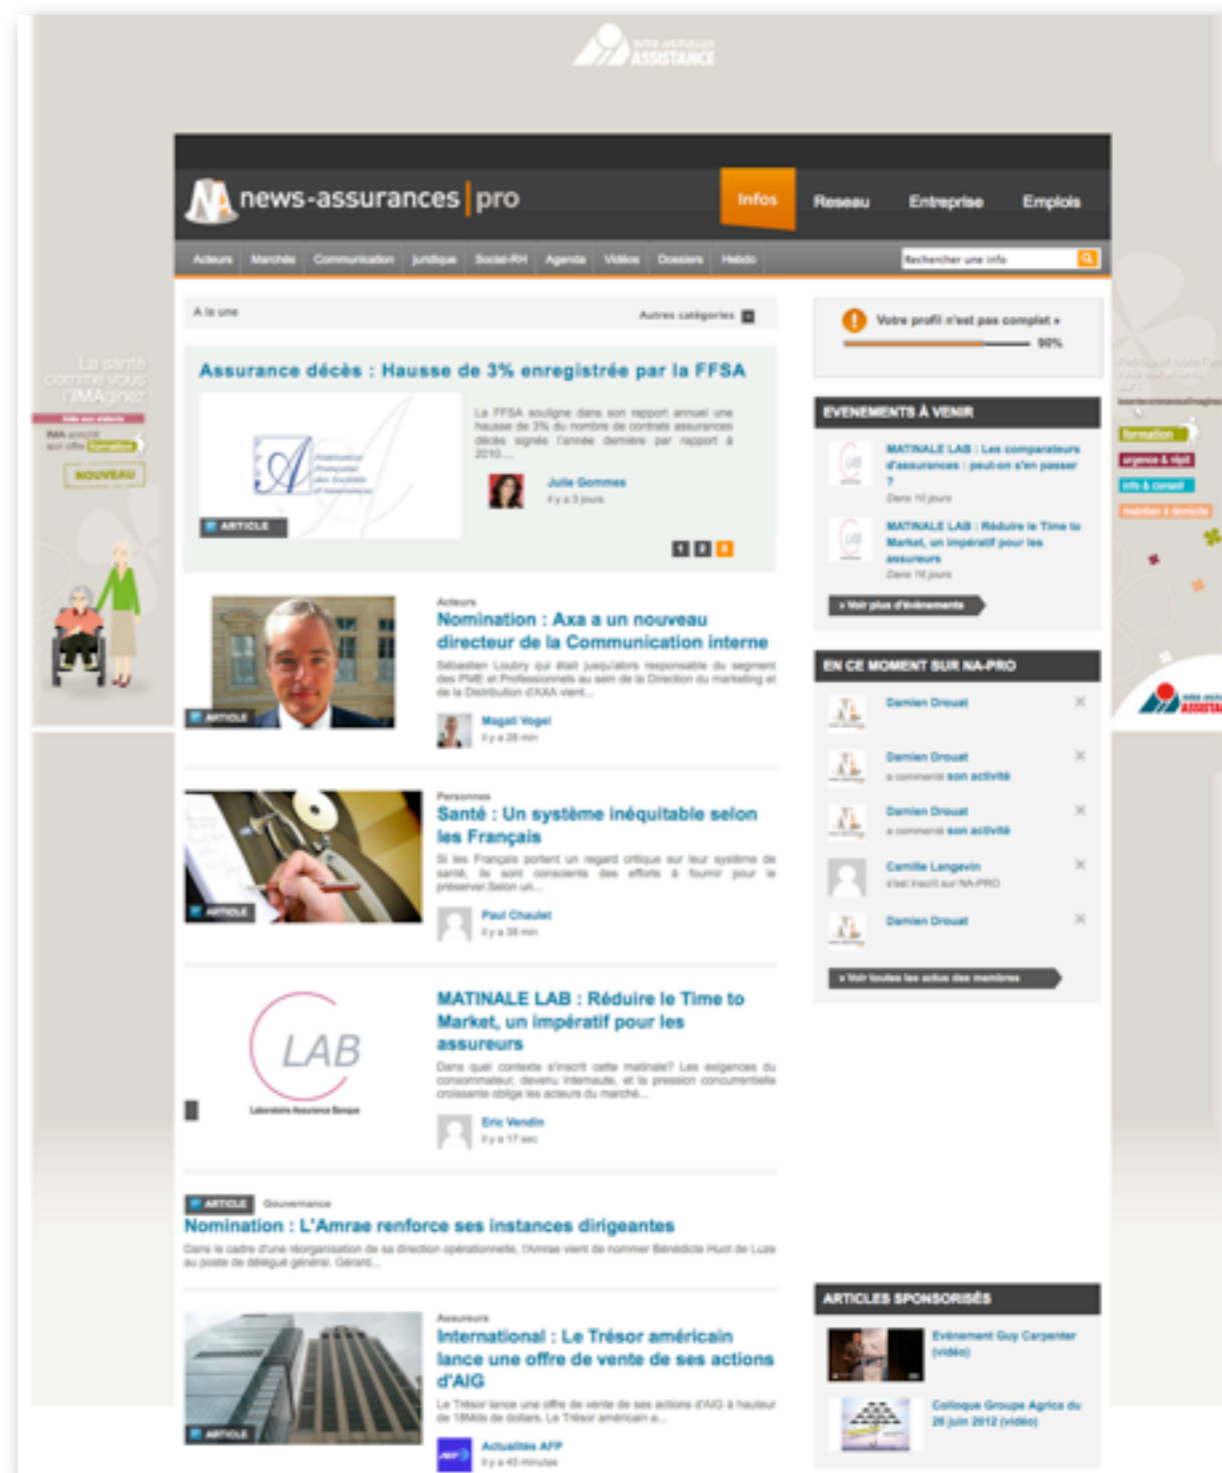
ASSISTANCE

news-assurances | pro

Infos Reseau Entreprise Emplois

Acteurs Marchés Communication Juridique Social-RH Agenda Vidéos Dossiers Hebdo

Rechercher une info

A la une

Autres catégories

Assurance décès : Hausse de 3% enregistrée par la FFSA

La FFSA souligne dans son rapport annuel une hausse de 3% du nombre de contrats assurances décès signés l'année dernière par rapport à 2010...

Julie Gommes
Il y a 3 jours

ARTICLE

1 2 3

Acteurs
Nomination : Axa a un nouveau directeur de la Communication interne

Sébastien Loubry qui était jusqu'alors responsable du segment des PME et Professionnels au sein de la Direction du marketing et de la Distribution d'AXA vient...

Magali Vogel
Il y a 28 min

ARTICLE

Personnes
Santé : Un système inéquitable selon les Français

Si les Français portent un regard critique sur leur système de santé, ils sont conscients des efforts à fournir pour le préserver.Selon un...

Paul Chaulet
Il y a 38 min

ARTICLE

LAB
Laboratoire Assurance Banque

MATINALE LAB : Réduire le Time to Market, un impératif pour les assureurs

Dans quel contexte s'inscrit cette matinale? Les exigences du consommateur, devenu internaute, et la pression concurrentielle croissante oblige les acteurs du marché...

Eric Vendin
Il y a 17 sec

ARTICLE Gouvernance
Nomination : L'Amrae renforce ses instances dirigeantes

Dans le cadre d'une réorganisation de sa direction opérationnelle, l'Amrae vient de nommer Bénédicte Huot de Luze au poste de délégué général. Gérard...

Assureurs
International : Le Trésor américain lance une offre de vente de ses actions d'AIG

Le Trésor lance une offre de vente de ses actions d'AIG à hauteur de 18Mds de dollars. Le Trésor américain a...

ARTICLE

Actualités AFP
Il y a 45 minutes

Votre profil n'est pas complet »
90%

EVENEMENTS À VENIR

MATINALE LAB : Les comparateurs d'assurances : peut-on s'en passer ?
Dans 10 jours

MATINALE LAB : Réduire le Time to Market, un impératif pour les assureurs
Dans 16 jours

» Voir plus d'événements

EN CE MOMENT SUR NA-PRO

Damien Drouat

Damien Drouat
a commenté son activité

Damien Drouat
a commenté son activité

Camille Langevin
s'est inscrit sur NA-PRO

Damien Drouat

» Voir toutes les actus des membres

ARTICLES SPONSORISÉS

Evénement Guy Carpenter (vidéo)

Colloque Groupe Agrica du 26 juin 2012 (vidéo)

La santé comme vous l'IMAginez

NOUVEAU

formation
urgence & répit
info & conseil
maintien à domicile